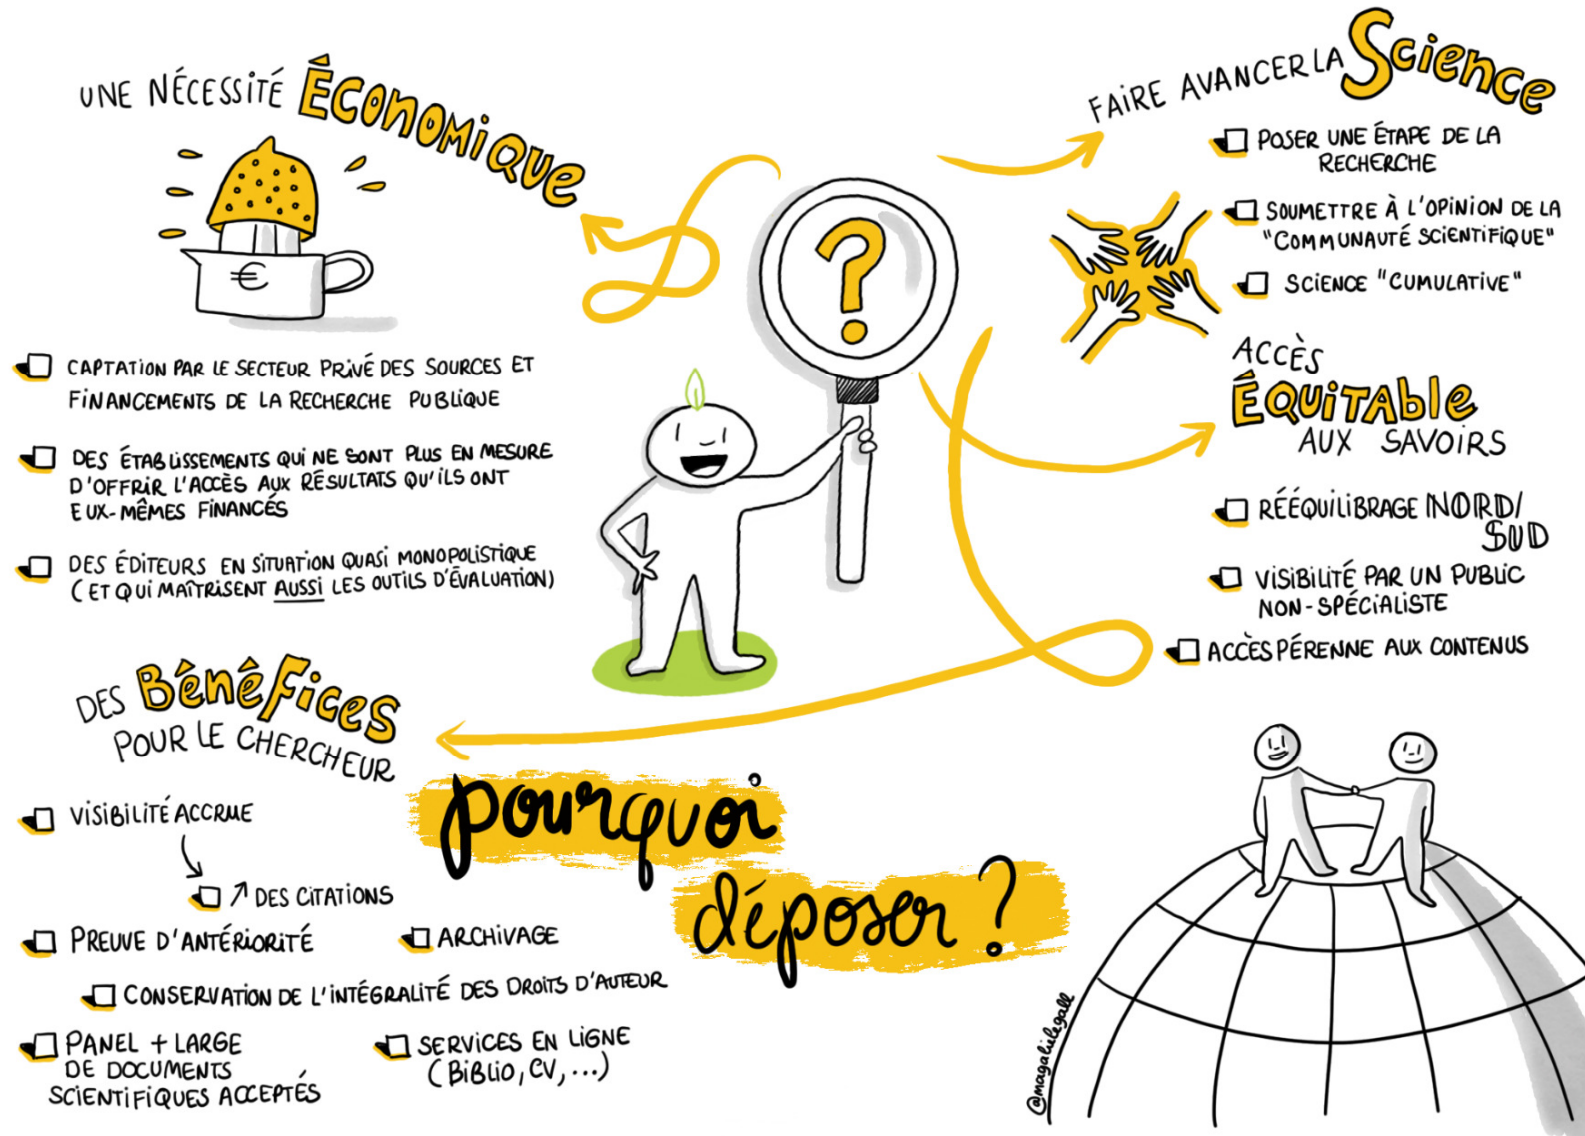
UNE NÉCESSITÉ ÉCONOMIQUE

€

CAPTATION PAR LE SECTEUR PRIVÉ DES SOURCES ET FINANCEMENTS DE LA RECHERCHE PUBLIQUE

DES ÉTABLISSEMENTS QUI NE SONT PLUS EN MESURE D'OFFRIR L'ACCÈS AUX RÉSULTATS QU'ILS ONT EUX-MÊMES FINANCÉS

DES ÉDITEURS EN SITUATION QUASI MONOPOLISTIQUE (ET QUI MAÎTRISENT AUSSI LES OUTILS D'ÉVALUATION)

?

FAIRE AVANCER LA Science

POSER UNE ÉTAPE DE LA RECHERCHE

SOUMETTRE À L'OPINION DE LA "COMMUNAUTÉ SCIENTIFIQUE"

SCIENCE "CUMULATIVE"

ACCÈS ÉQUITABLE AUX SAVOIRS

RÉÉQUILIBRAGE NORD/SUD

VISIBILITÉ PAR UN PUBLIC NON-SPÉCIALISTE

ACCÈS PÉRENNE AUX CONTENUS

DES BÉNÉFICES POUR LE CHERCHEUR

VISIBILITÉ ACCRUE

↗ DES CITATIONS

PREUVE D'ANTÉRIORITÉ

ARCHIVAGE

CONSERVATION DE L'INTÉGRALITÉ DES DROITS D'AUTEUR

PANEL + LARGE DE DOCUMENTS SCIENTIFIQUES ACCEPTÉS

SERVICES EN LIGNE (BIBLIO, CV, ...)

pourquoi déposer ?

@magalilegall